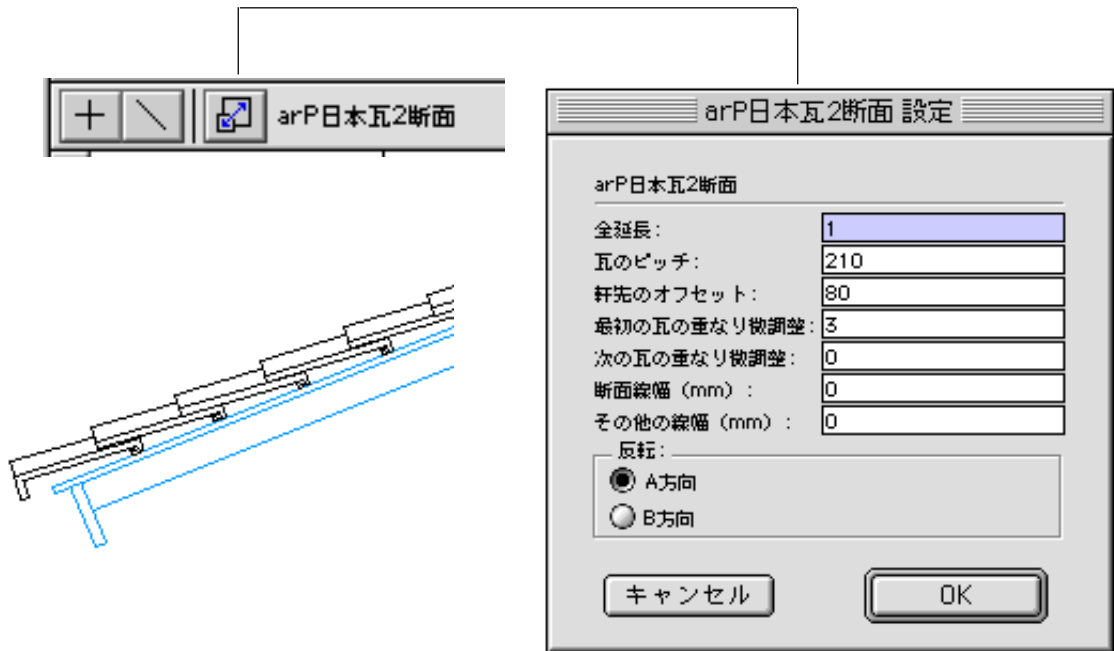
arP日本瓦2断面

arP日本瓦2断面 設定

arP日本瓦2断面

| | |
|---|---|
| 全延長： | 1 |
| 瓦のピッチ： | 210 |
| 軒先のオフセット： | 80 |
| 最初の瓦の重なり微調整： | 3 |
| 次の瓦の重なり微調整： | 0 |
| 断面線幅（mm）： | 0 |
| その他の線幅（mm）： | 0 |

反転：
A方向
B方向

キャンセル
OK